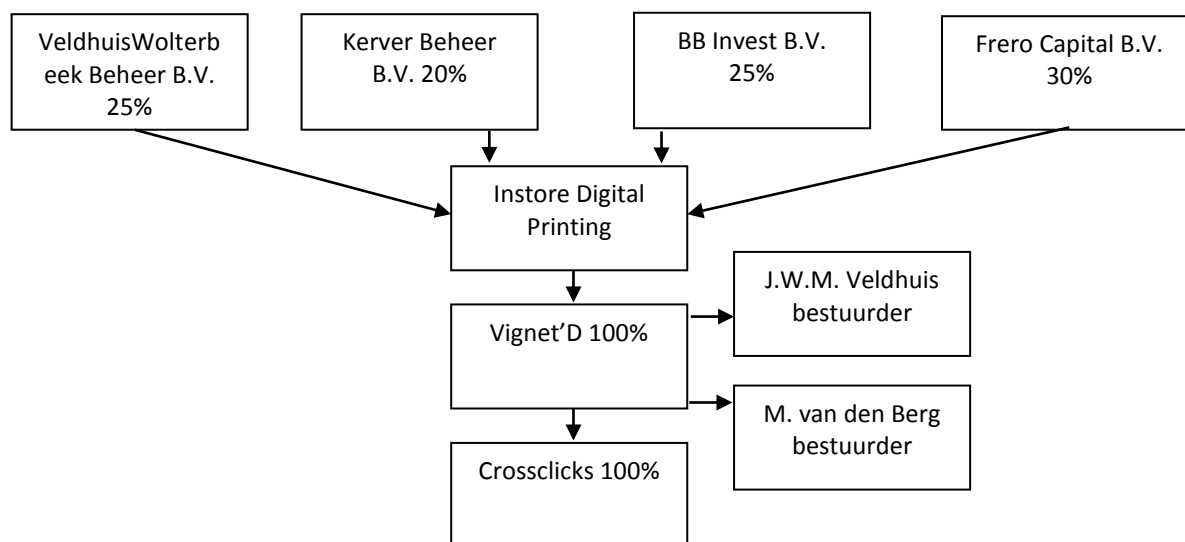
VeldhuisWolterbeek Beheer B.V. 25%

Kerver Beheer B.V. 20%

BB Invest B.V. 25%

Frero Capital B.V. 30%

Instore Digital Printing

Vignet'D 100%

J.W.M. Veldhuis bestuurder

M. van den Berg bestuurder

Crossclicks 100%